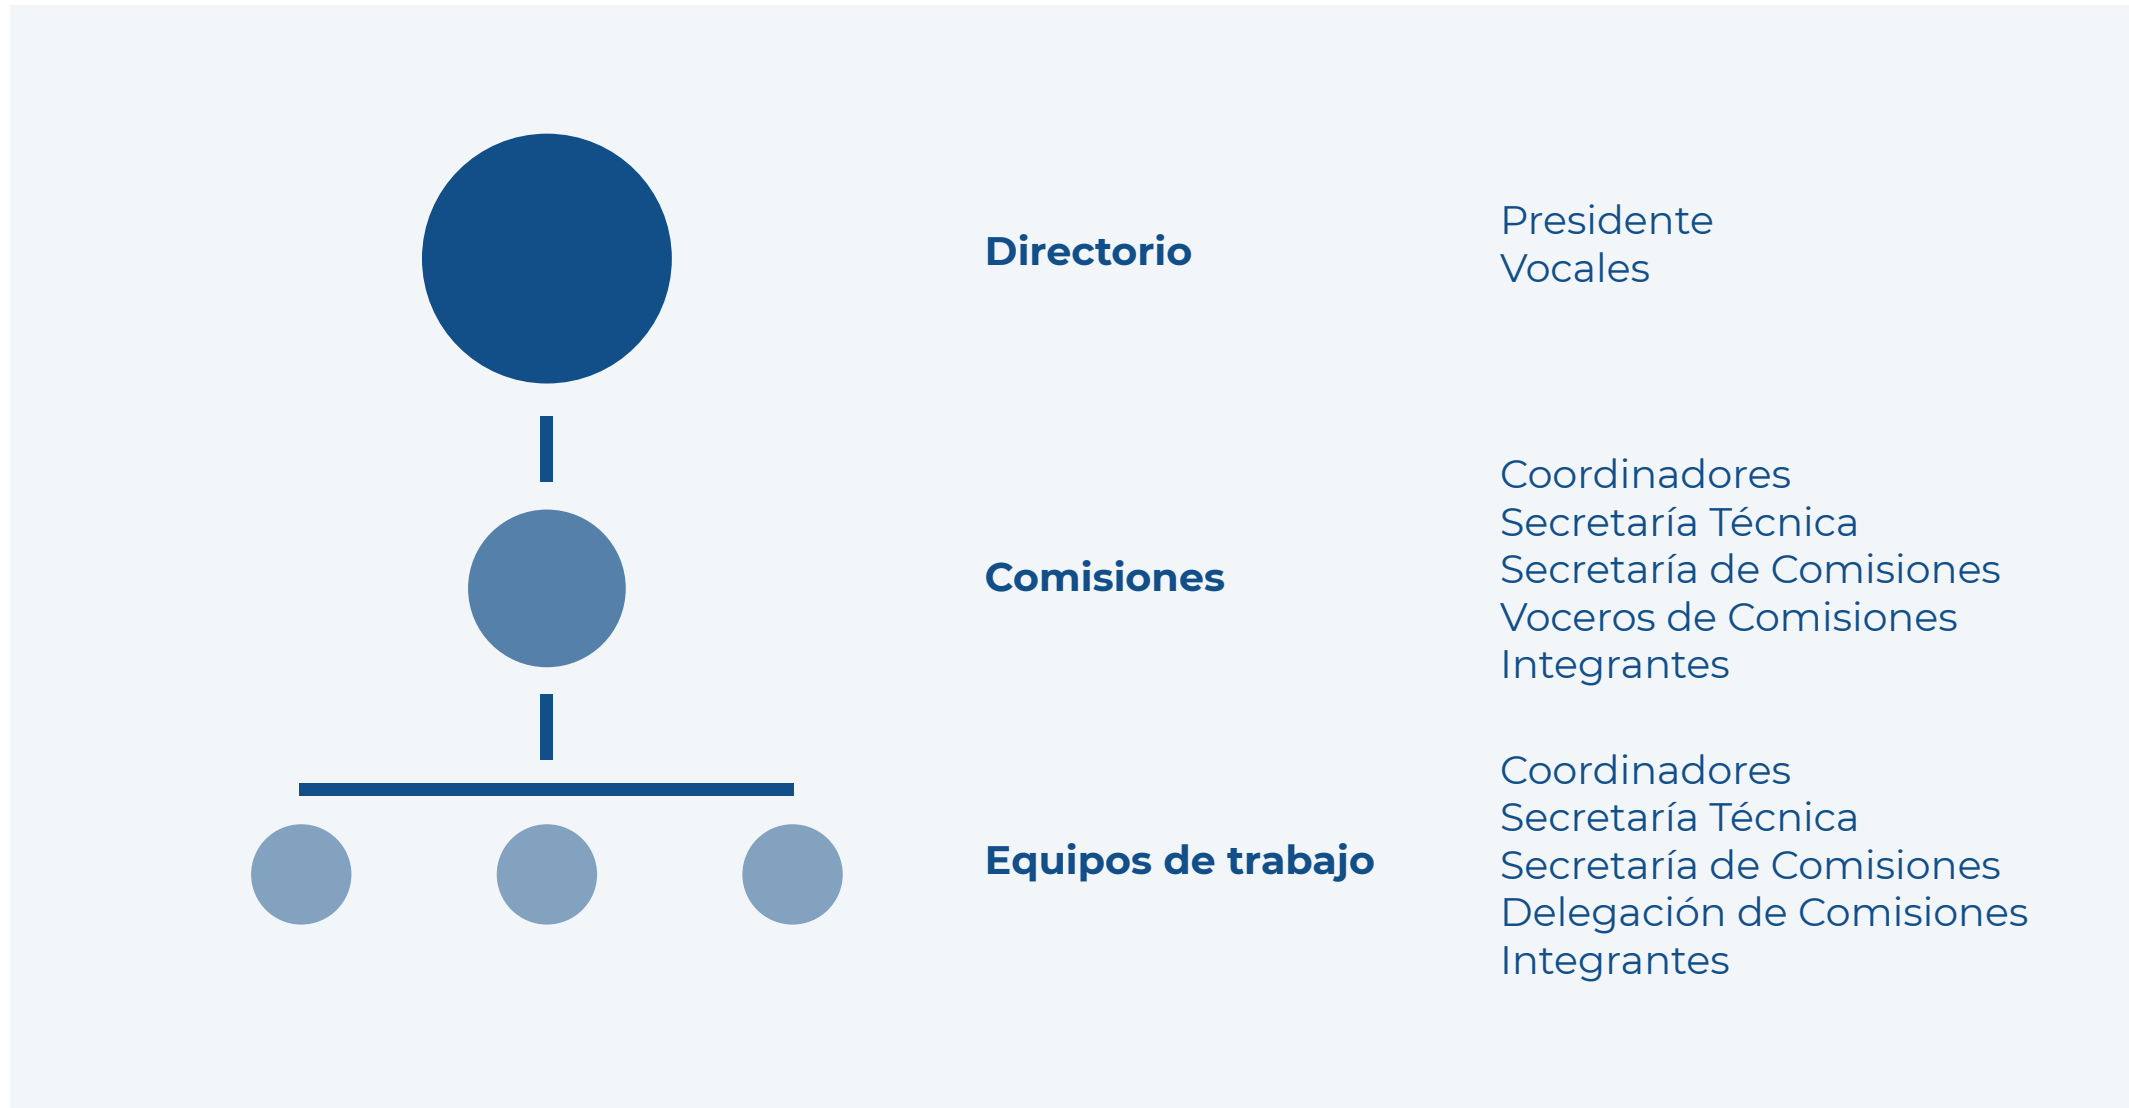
Directorio

Presidente
Vocales

Comisiones

Coordinadores
Secretaría Técnica
Secretaría de Comisiones
Voceros de Comisiones
Integrantes

Equipos de trabajo

Coordinadores
Secretaría Técnica
Secretaría de Comisiones
Delegación de Comisiones
Integrantes